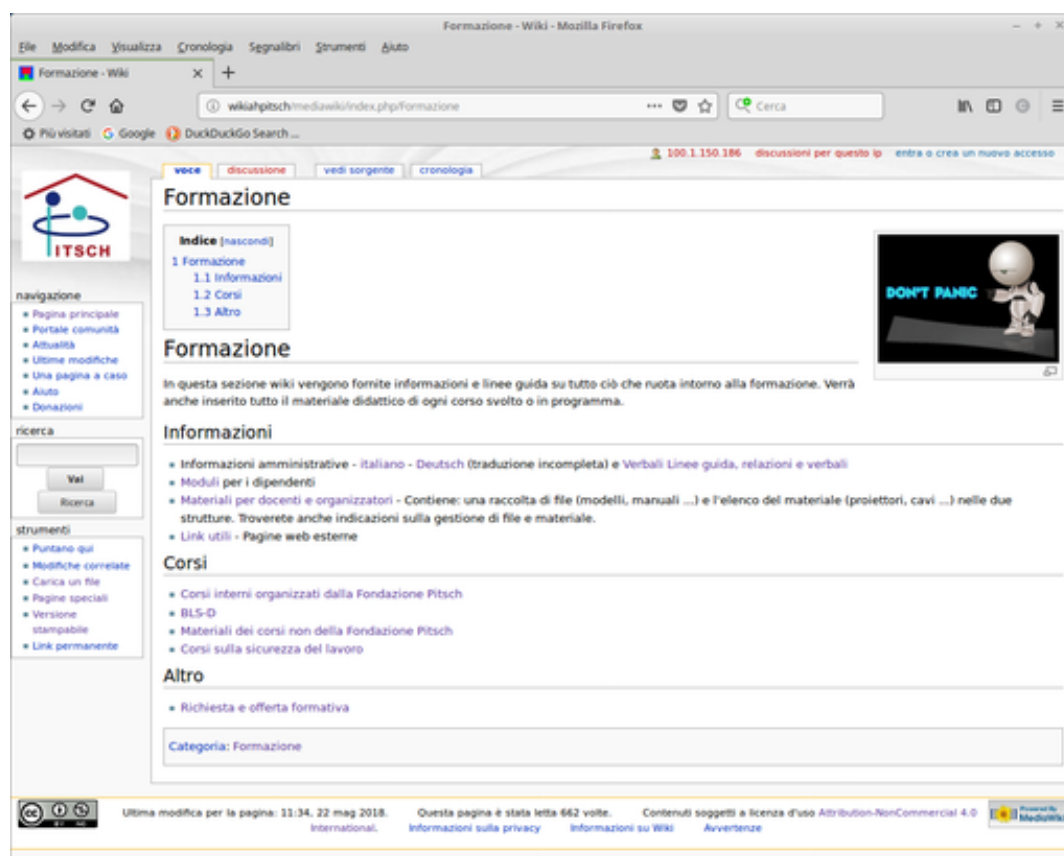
Formazione - Wiki - Mozilla Firefox

File Modifica Visualizza Cronologia Segnalibri Strumenti Aiuto

Formazione - Wiki ×  +

wikiahpitsch/mediawiki/index.php/Formazione ··· Cerca

Più visitati Google DuckDuckGo Search ...

100.1.150.186 discussioni per questo ip entra o crea un nuovo accesso

voce discussione vedi sorgente cronologia

ITSCH

navigazione
- Pagina principale
- Portale comunità
- Attualità
- Ultime modifiche
- Una pagina a caso
- Aiuto
- Donazioni

ricerca
Vai
Ricerca

strumenti
- Puntano qui
- Modifiche correlate
- Carica un file
- Pagine speciali
- Versione stampabile
- Link permanente

Formazione

Indice [nascondi]
1 Formazione
1.1 Informazioni
1.2 Corsi
1.3 Altro

DON'T PANIC

Formazione

In questa sezione wiki vengono fornite informazioni e linee guida su tutto ciò che ruota intorno alla formazione. Verrà anche inserito tutto il materiale didattico di ogni corso svolto o in programma.

Informazioni

- Informazioni amministrative - italiano - Deutsch (traduzione incompleta) e Verbali Linee guida, relazioni e verbali
- Moduli per i dipendenti
- Materiali per docenti e organizzatori - Contiene: una raccolta di file (modelli, manuali ...) e l'elenco del materiale (proiettori, cavi ...) nelle due strutture. Troverete anche indicazioni sulla gestione di file e materiale.
- Link utili - Pagine web esterne

Corsi

- Corsi interni organizzati dalla Fondazione Pitsch
- BLS-D
- Materiali dei corsi non della Fondazione Pitsch
- Corsi sulla sicurezza del lavoro

Altro

- Richiesta e offerta formativa

Categoria: Formazione

Ultima modifica per la pagina: 11:34, 22 mag 2018. Questa pagina è stata letta 662 volte. Contenuti soggetti a licenza d'uso Attribution-NonCommercial 4.0 International. Informazioni sulla privacy Informazioni su Wiki Avvertenze

Powered by MediaWiki